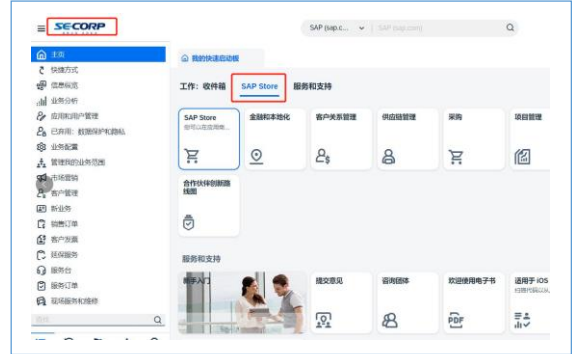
SECORP

SAP (sap.c... | SAP (sap.com)

主页
快捷方式
信息概览
业务分析
应用和用户管理
已启用：数据保护和隐私
业务配置
管理我的业务范围
市场营销
客户管理
新业务
销售订单
客户发票
延保服务
服务台
服务订单
现场服务和维修

我的快速启动板

工作：收件箱 SAP Store 服务和支持

| SAP Store 使用以在应用商… | 金融和本地化 | 客户关系管理 | 供应链管理 | 采购 | 项目管理 |
|---|---|---|---|---|---|
| 合作伙伴创新路线图 | | | | | |

服务和支持

| 新手入门 | 提交意见 | 咨询团体 | 欢迎使用电子书 | 适用于 iOS |
|---|---|---|---|---|

PDF